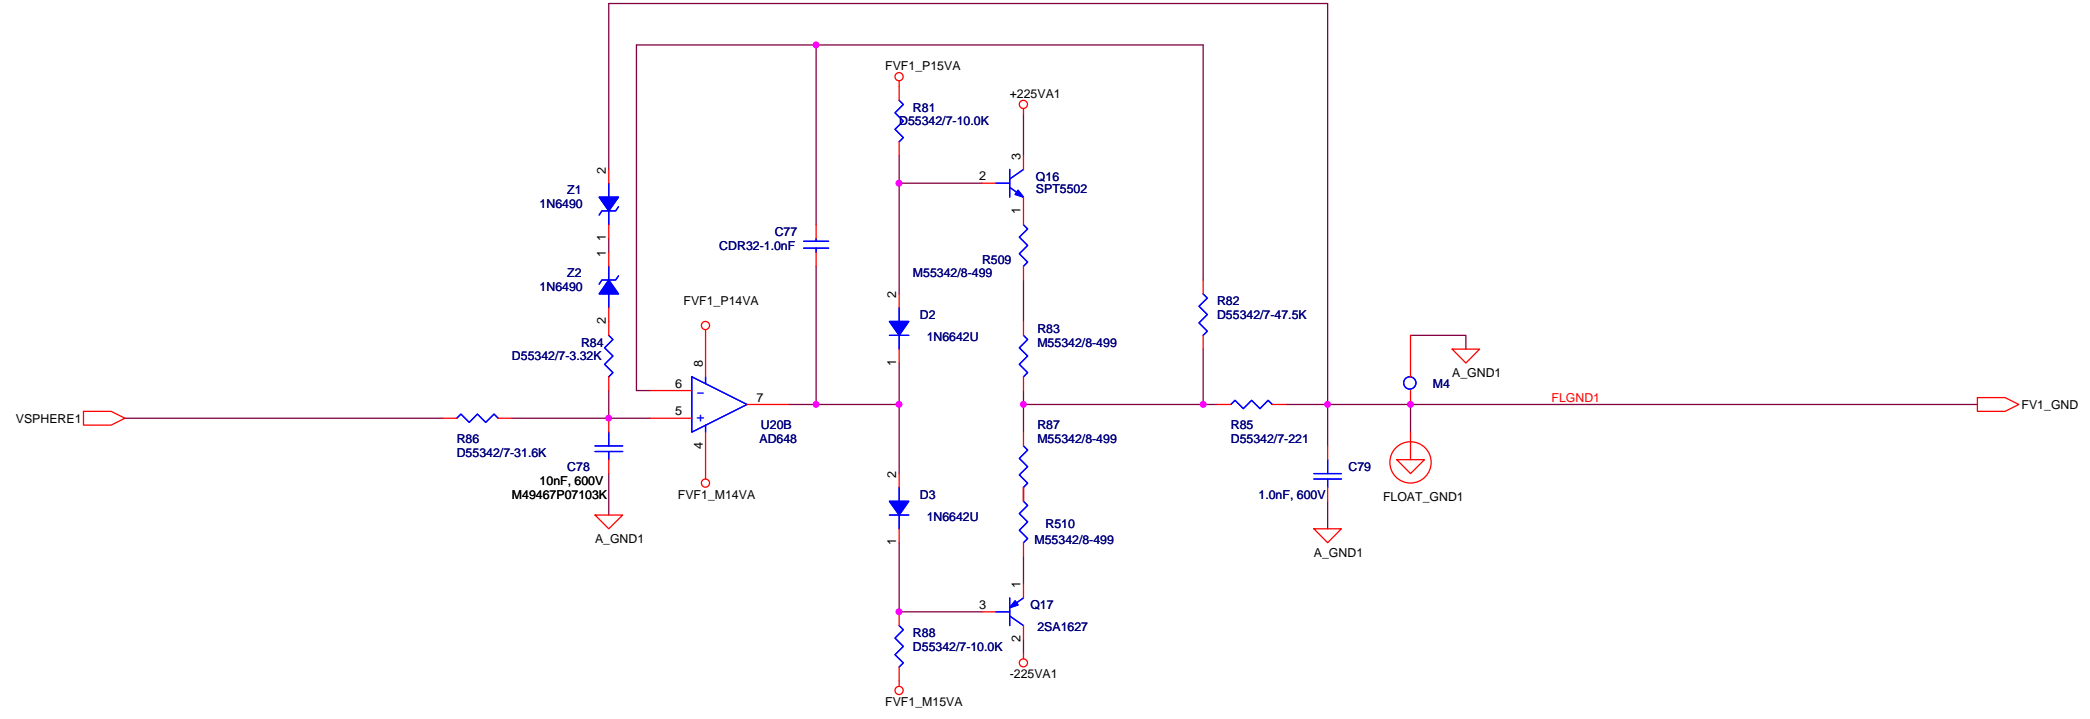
FVF1_P15VA

R81
D55342/7-10.0K

+225VA1

3
2
Q16
SPT5502
1

Z1
1N6490

C77
CDR32-1.0nF

R509
M55342/8-499

Z2
1N6490

2
D2
1N6642U

R82
D55342/7-47.5K

FVF1_P14VA

R84
D55342/7-3.32K

8
6
7
1

R83
M55342/8-499

M4
A_GND1

VSPHERE1

5

U20B
AD648

R86
D55342/7-31.6K

4

R87
M55342/8-499

R85
D55342/7-221

FLGND1

FV1_GND

C78
10nF, 600V
M49467P07103K

FVF1_M14VA

2
D3
1N6642U

C79
1.0nF, 600V

FLOAT_GND1

A_GND1

R510
M55342/8-499

A_GND1

1
3
Q17
2SA1627
2

R88
D55342/7-10.0K

-225VA1

FVF1_M15VA